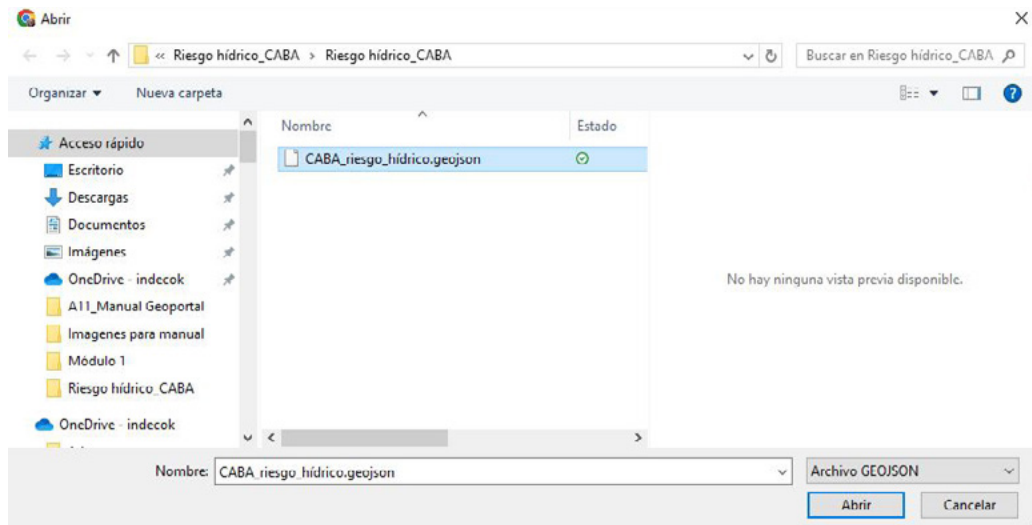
Abrir

« Riesgo hídrico_CABA > Riesgo hídrico_CABA

Buscar en Riesgo hídrico_CABA

Organizar ▾ Nueva carpeta

Acceso rápido
Escritorio
Descargas
Documentos
Imágenes
OneDrive - indecok
A11_Manual Geoportal
Imagenes para manual
Módulo 1
Riesgo hídrico_CABA
OneDrive - indecok

Nombre
Estado
CABA_riesgo_hídrico.geojson

No hay ninguna vista previa disponible.

Nombre: CABA_riesgo_hídrico.geojson
Archivo GEOJSON
Abrir
Cancelar